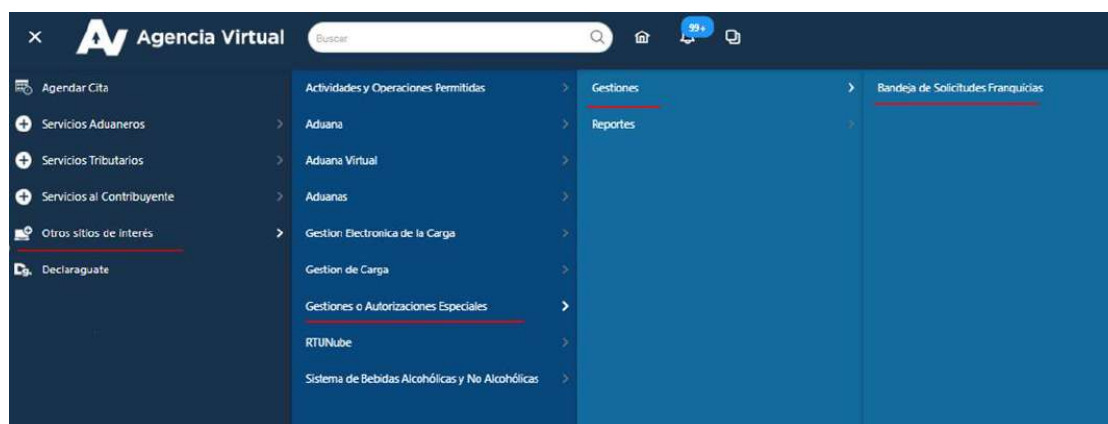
× AV Agencia Virtual Buscar 99+

Agendar Cita
Servicios Aduaneros
Servicios Tributarios
Servicios al Contribuyente
Otros sitios de interés
Declaraguate

Actividades y Operaciones Permitidas
Aduana
Aduana Virtual
Aduanas
Gestion Electronica de la Carga
Gestion de Carga
Gestiones o Autorizaciones Especiales
RTUNube
Sistema de Bebidas Alcohólicas y No Alcohólicas

Gestiones
Reportes

Bandeja de Solicitudes Franquicias